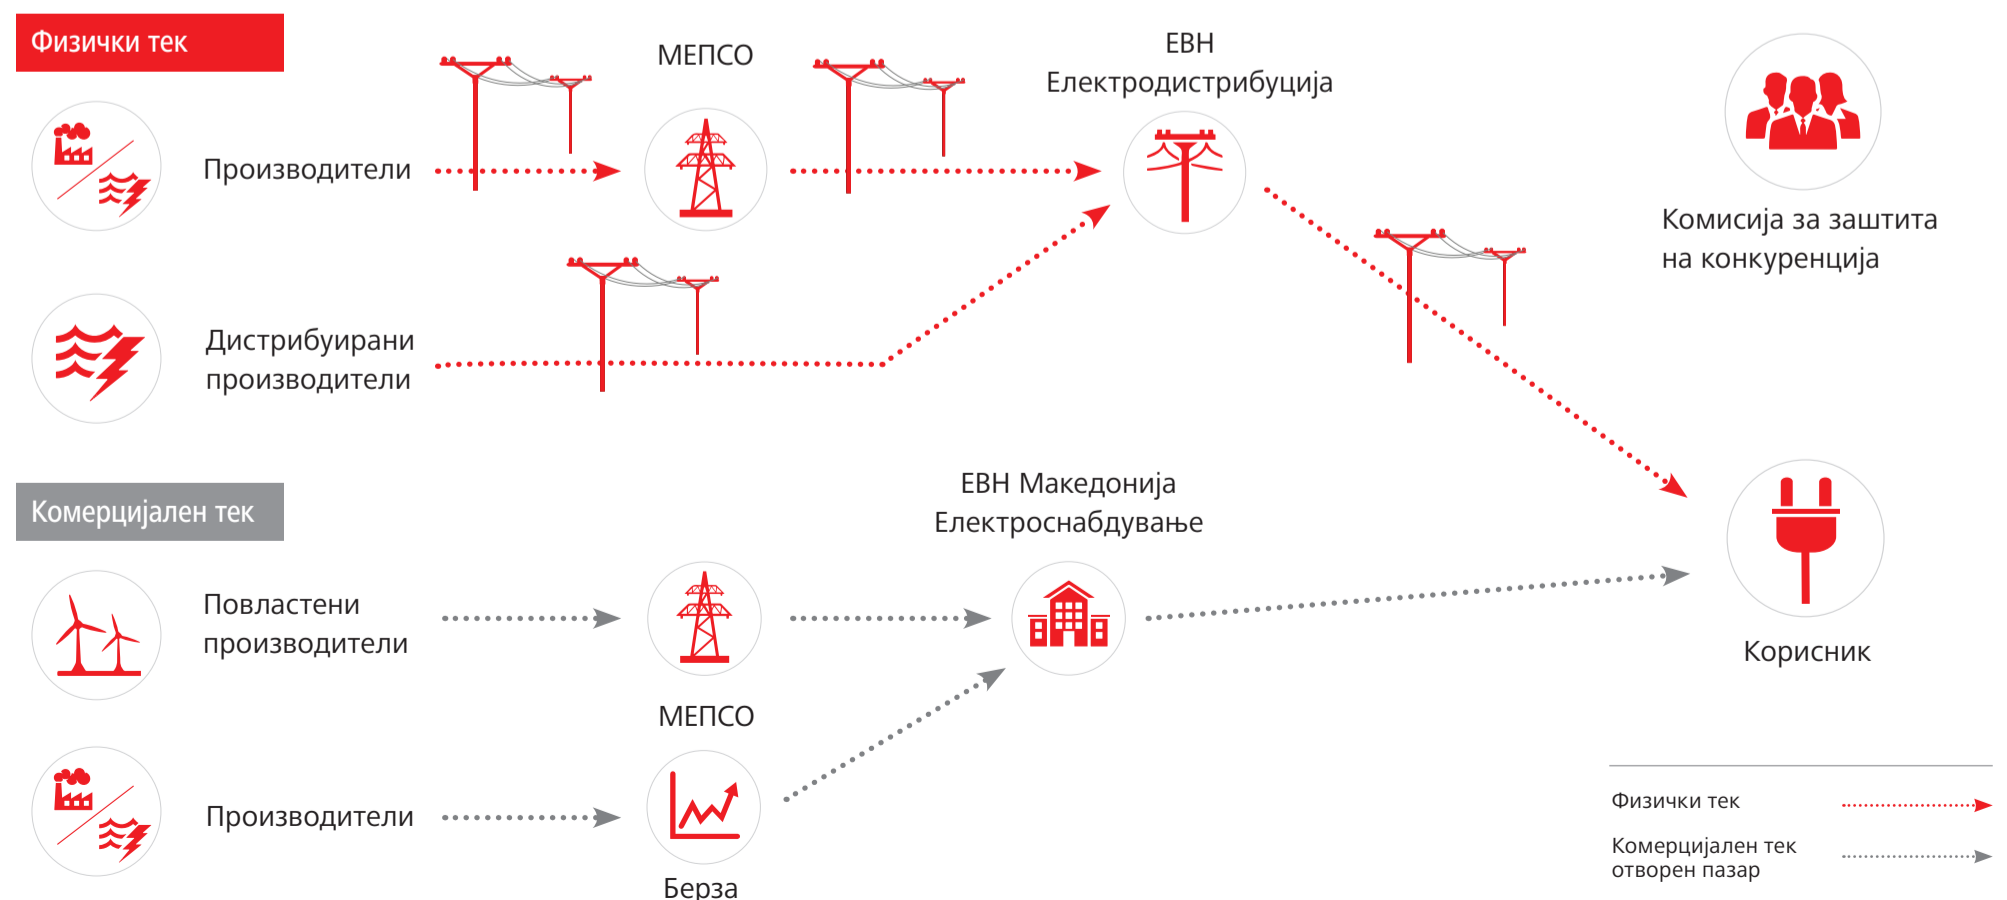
Физички тек

МЕПСО

ЕВН
Електродистрибуција

Производители

Комисија за заштита на конкуренција

Дистрибуирани производители

Комерцијален тек

ЕВН Македонија
Електроснабдување

Повластени производители

Корисник

МЕПСО

Производители

Берза

Физички тек

Комерцијален тек
отворен пазар